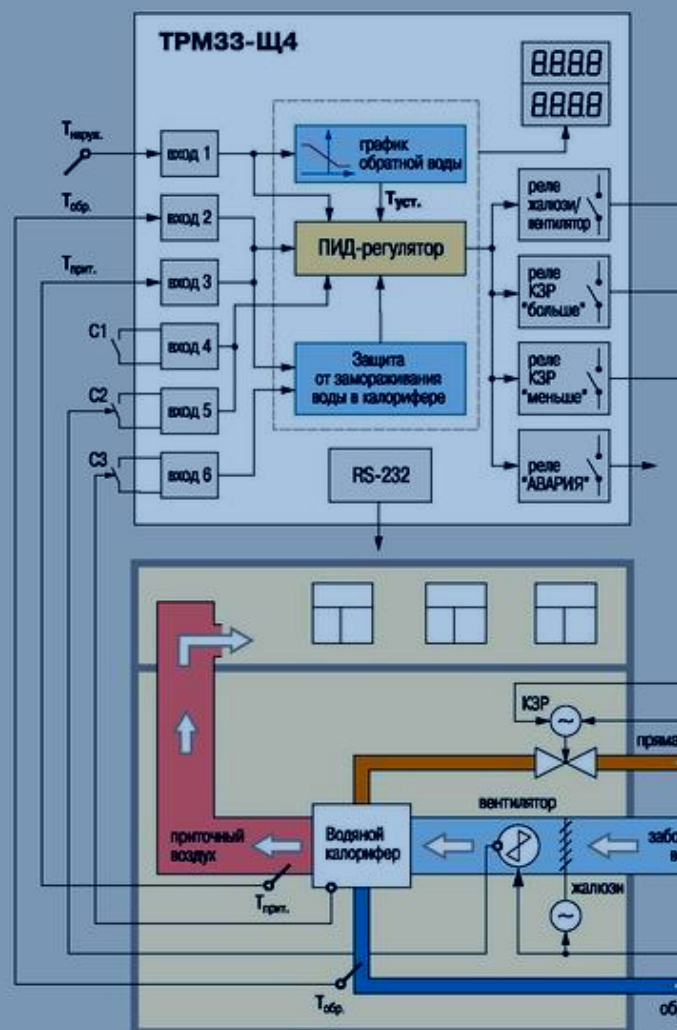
ТРМ33-Щ4

8.8.8.8

8.8.8.8

$T_{наруж.}$

вход 1

график обратной воды

$T_{обр.}$

вход 2

$T_{уст.}$

ПИД-регулятор

$T_{прит.}$

вход 3

C1

вход 4

Защита от замораживания воды в калорифере

C2

вход 5

C3

вход 6

реле жалюзи/ вентилятор

реле КЗР "больше"

реле КЗР "меньше"

реле "АВАРИЯ"

RS-232

КЗР

прямая

вентилятор

приточный воздух

Водяной калорифер

забо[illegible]

в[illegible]

жалюзи

$T_{прит.}$

$T_{обр.}$

об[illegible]